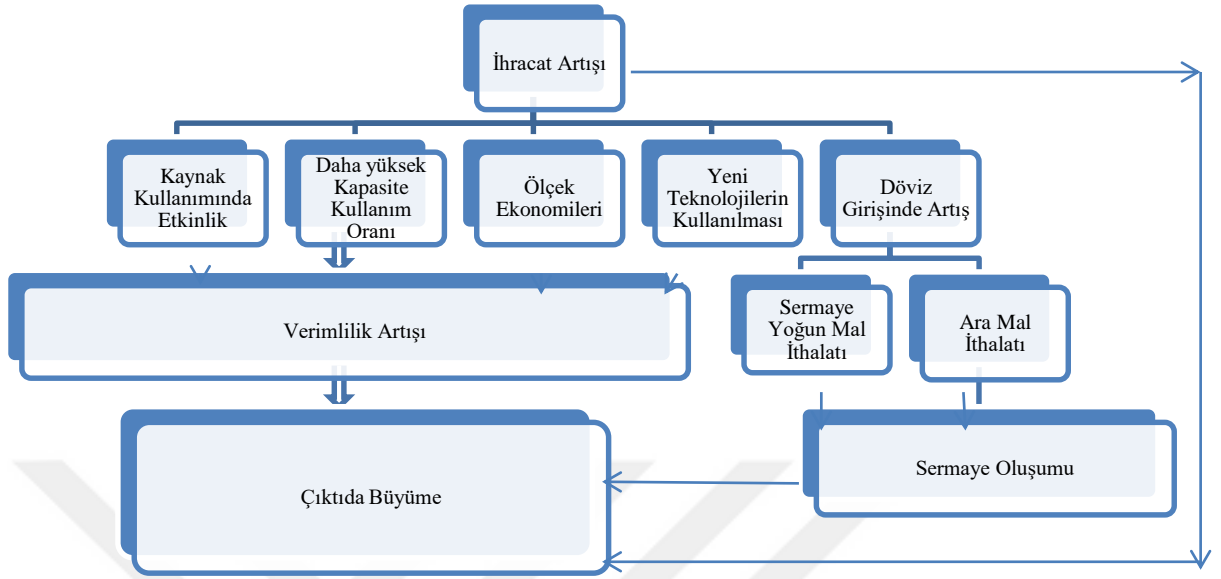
İhracat Artışı

Kaynak Kullanımında Etkinlik

Daha yüksek Kapasite Kullanım Oranı

Ölçek Ekonomileri

Yeni Teknolojilerin Kullanılması

Döviz Girişinde Artış

Verimlilik Artışı

Sermaye Yoğun Mal İthalatı

Ara Mal İthalatı

Sermaye Oluşumu

Çıktıda Büyüme